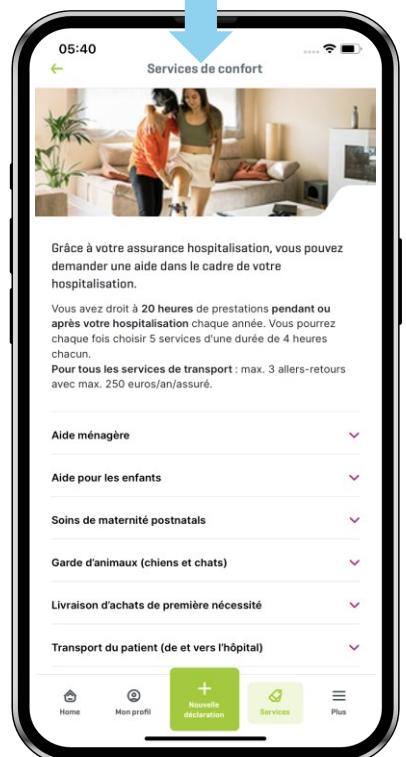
05:40

Services de confort

Grâce à votre assurance hospitalisation, vous pouvez demander une aide dans le cadre de votre hospitalisation.

Vous avez droit à **20 heures** de prestations **pendant ou après votre hospitalisation** chaque année. Vous pourrez chaque fois choisir 5 services d'une durée de 4 heures chacun.
**Pour tous les services de transport** : max. 3 allers-retours avec max. 250 euros/an/assuré.

Aide ménagère

Aide pour les enfants

Soins de maternité postnatals

Garde d'animaux (chiens et chats)

Livraison d'achats de première nécessité

Transport du patient (de et vers l'hôpital)

Home | Mon profil | Nouvelle déclaration | Services | Plus